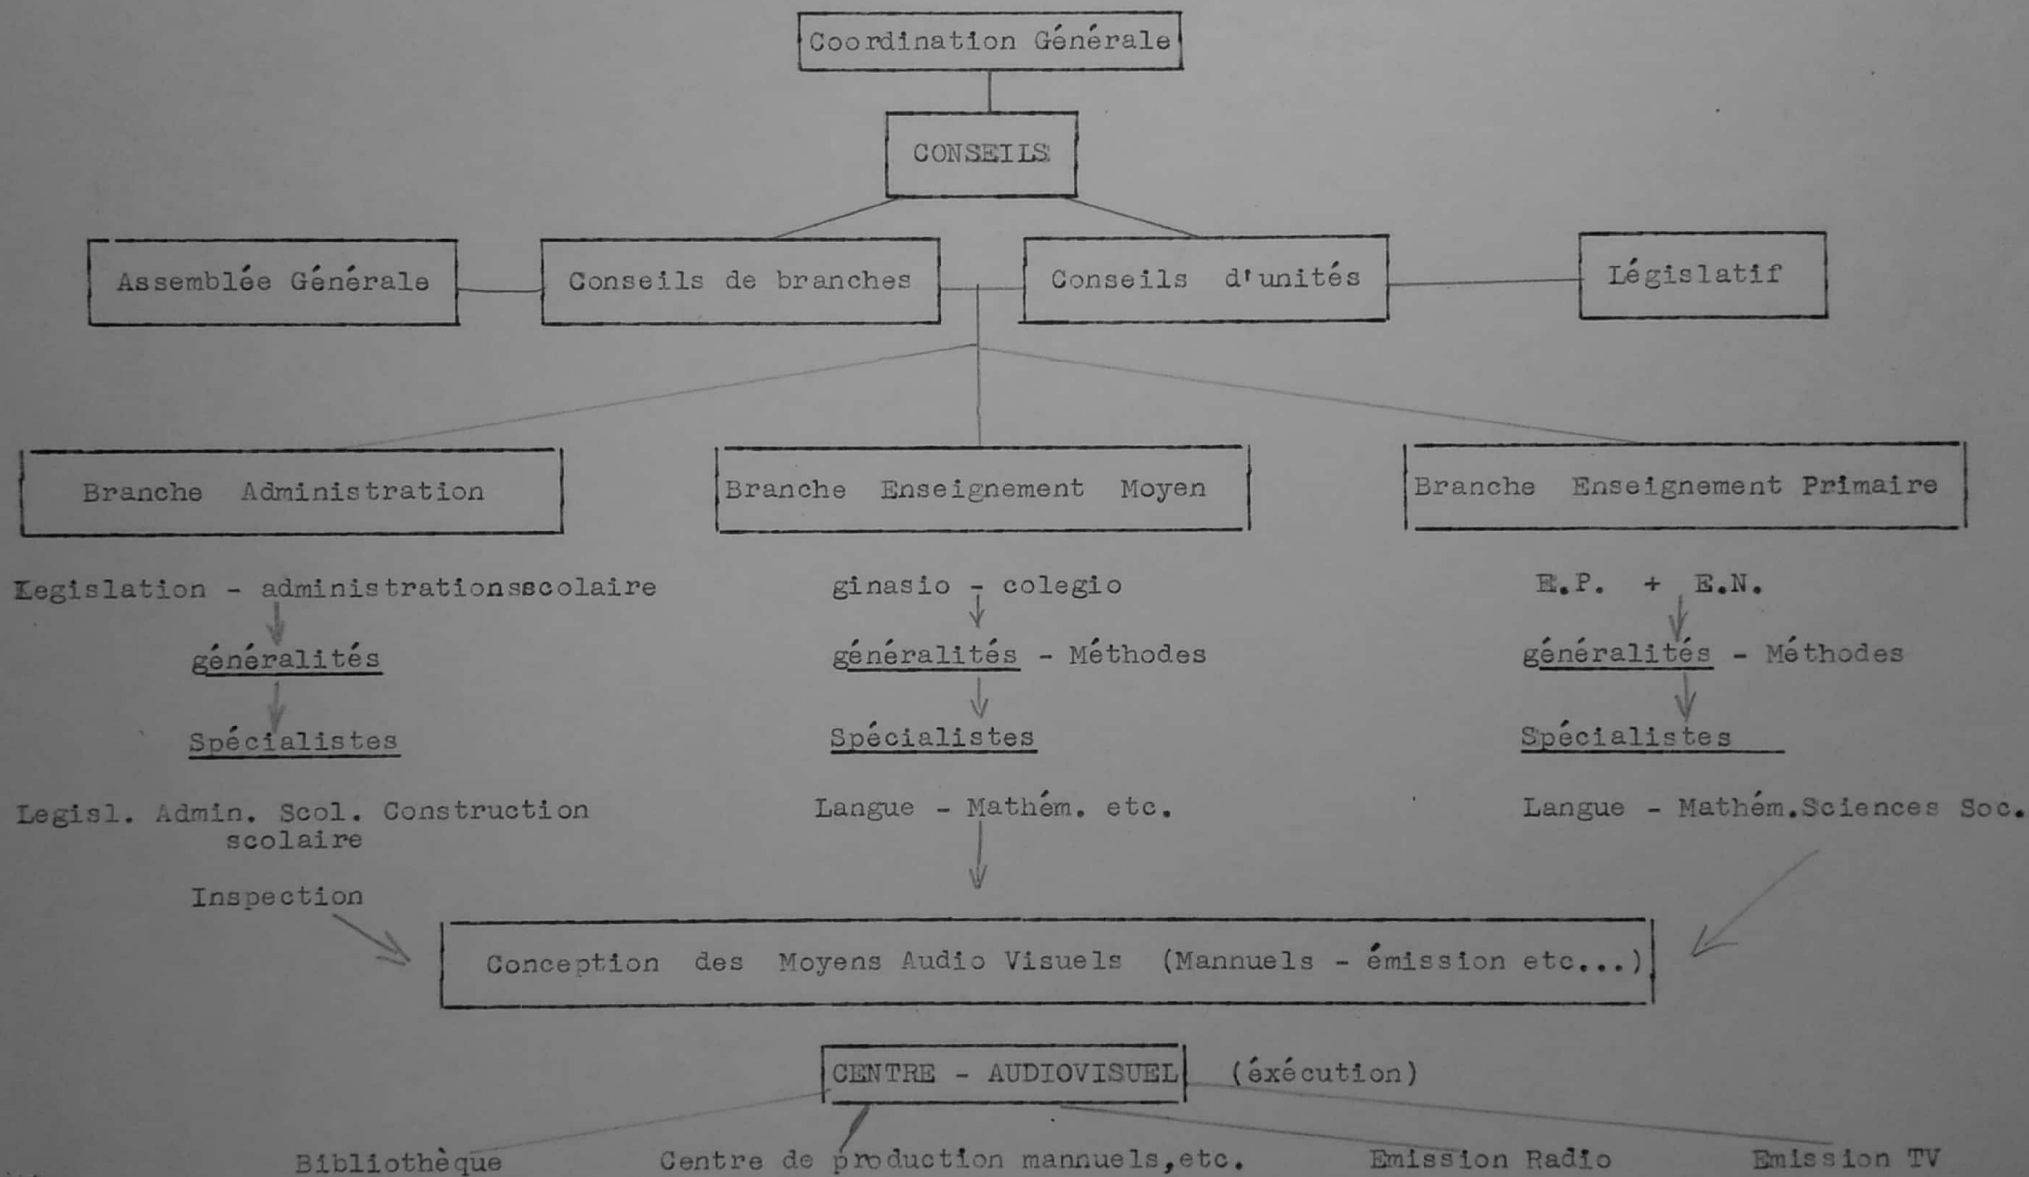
Coordination Générale

CONSEILS

Assemblée Générale

Conseils de branches

Conseils d'unités

Législatif

Branche Administration

Branche Enseignement Moyen

Branche Enseignement Primaire

Legislation - administrationsscolaire

généralités

Spécialistes

Legisl. Admin. Scol. Construction scolaire

Inspection

ginasio - colegio

généralités - Méthodes

Spécialistes

Langue - Mathém. etc.

E.P. + E.N.

généralités - Méthodes

Spécialistes

Langue - Mathém.Sciences Soc.

Conception des Moyens Audio Visuels (Manuels - émission etc...)

CENTRE - AUDIOVISUEL (éxécution)

Bibliothèque

Centre de production manuels,etc.

Emission Radio

Emission TV